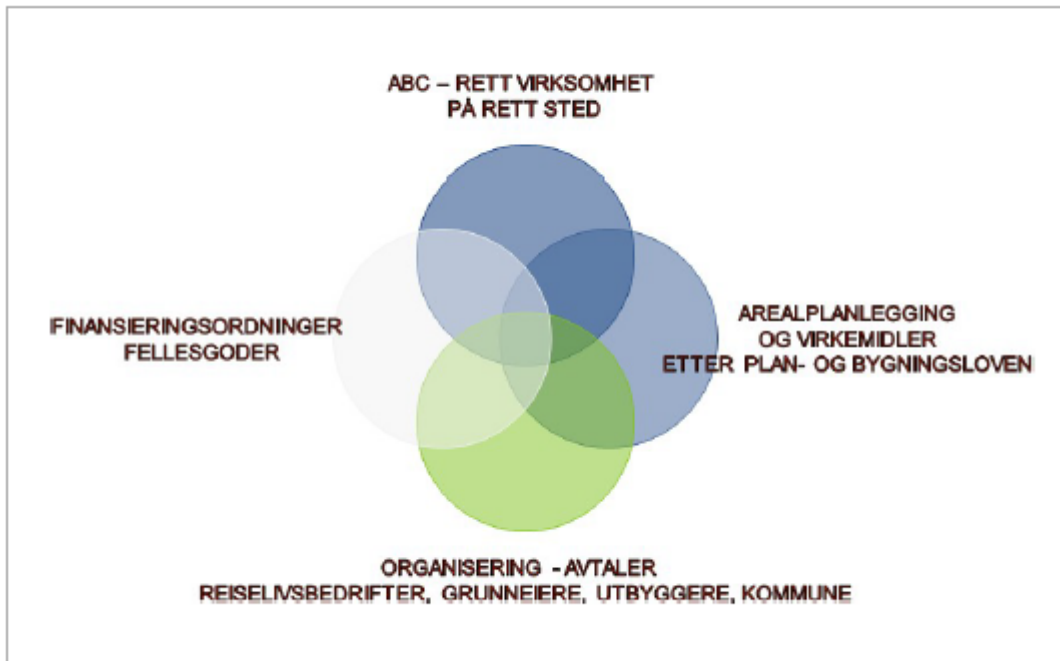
ABC – RETT VIRKSOMHET
PÅ RETT STED

FINANSIERINGSORDNINGER
FELLESGODER

AREALPLANLEGGING
OG VIRKEMIDLER
ETTER PLAN- OG BYGNINGSLOVEN

ORGANISERING - AVTALER
REISELIVSBEDRIFTER, GRUNNEIERE, UTBYGGERE, KOMMUNE